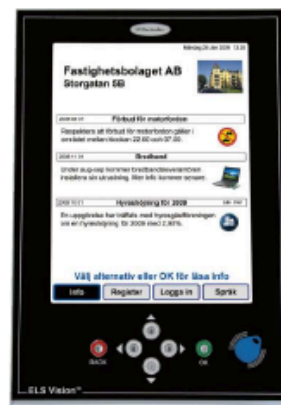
Måndag 29 dec 2008 13:30

Fastighetsbolaget AB
Storgatan 5B

2008-01-01
Förbud för motorfordon
Respektera att förbud för motorfordon gäller i området mellan klockan 22:00 och 07:00.

2008-11-18
Bredband
Under aug-sep kommer bredbandsleverantören installera sin utrustning. Mer info kommer senare.

2008-10-11
Hyreshöjning för 2009
En uppgörelse har träffats med hyresgästföreningen om en hyreshöjning för 2009 med 2,80%.

Välj alternativ eller OK för läsa info

Info
Register
Logga in
Språk

BACK
OK

ELS Vision